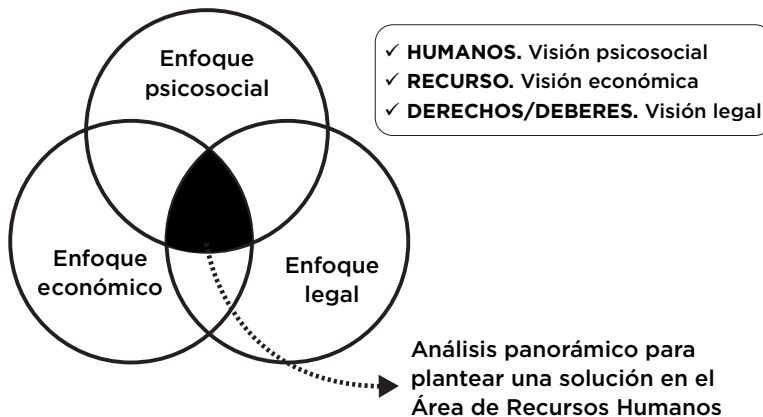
Enfoque psicosocial

✓ HUMANOS. Visión psicosocial
✓ RECURSO. Visión económica
✓ DERECHOS/DEBERES. Visión legal

Enfoque económico

Enfoque legal

Análisis panorámico para plantear una solución en el Área de Recursos Humanos